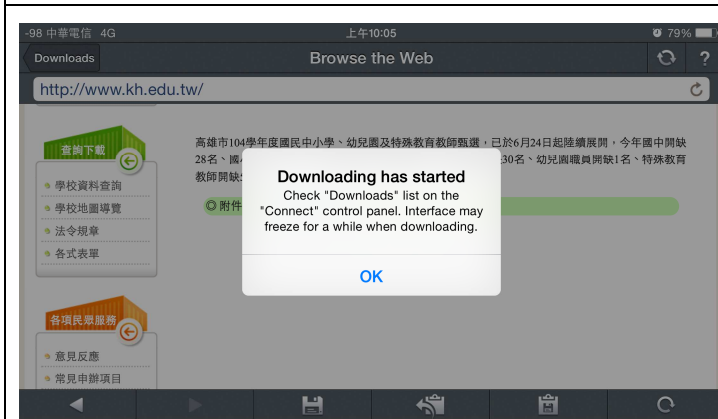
-98 中華電信 4G
上午10:05
79%

Downloads
Browse the Web
?

http://www.kh.edu.tw/

查詢下載
學校資料查詢
學校地圖導覽
法令規章
各式表單

各項民眾服務
意見反應
常見申辦項目

高雄市104學年度國民中小學、幼兒園及特殊教育教師甄選，已於6月24日起陸續展開，今年國中開缺28名、國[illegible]30名、幼兒園職員開缺1名、特殊教育教師開缺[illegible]

附件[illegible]

Downloading has started
Check "Downloads" list on the "Connect" control panel. Interface may freeze for a while when downloading.

OK